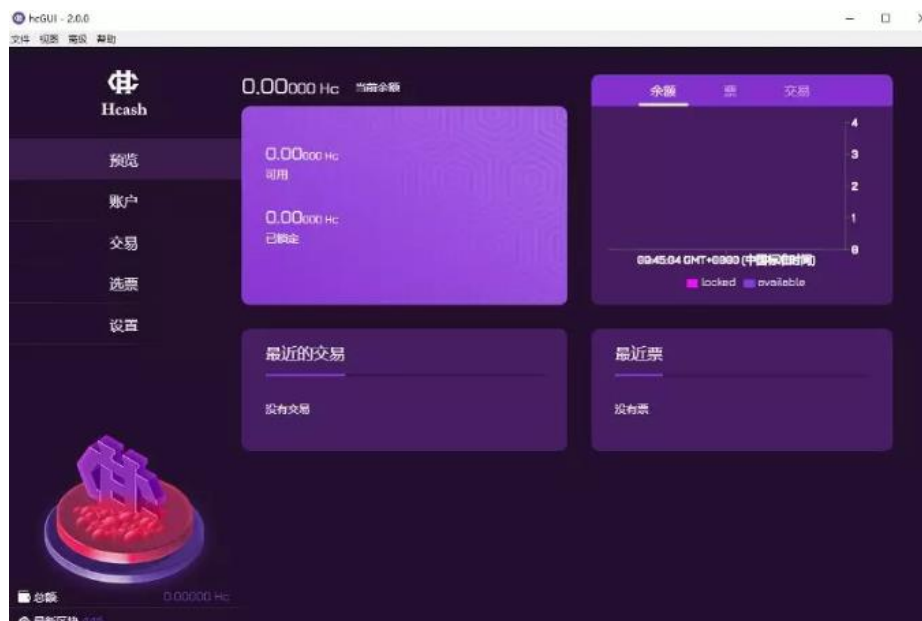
hcGUI - 2.0.0
文件 视图 高级 帮助

Hcash

预览
账户
交易
选票
设置

0.00000 Hc 当前余额

0.00000 Hc
可用

0.00000 Hc
已锁定

余额 票 交易

4
3
2
1
0

09:45:04 GMT+0800 (中国标准时间)
locked available

最近的交易
没有交易

最近票
没有票

总额 0.00000 Hc
最新区块 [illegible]